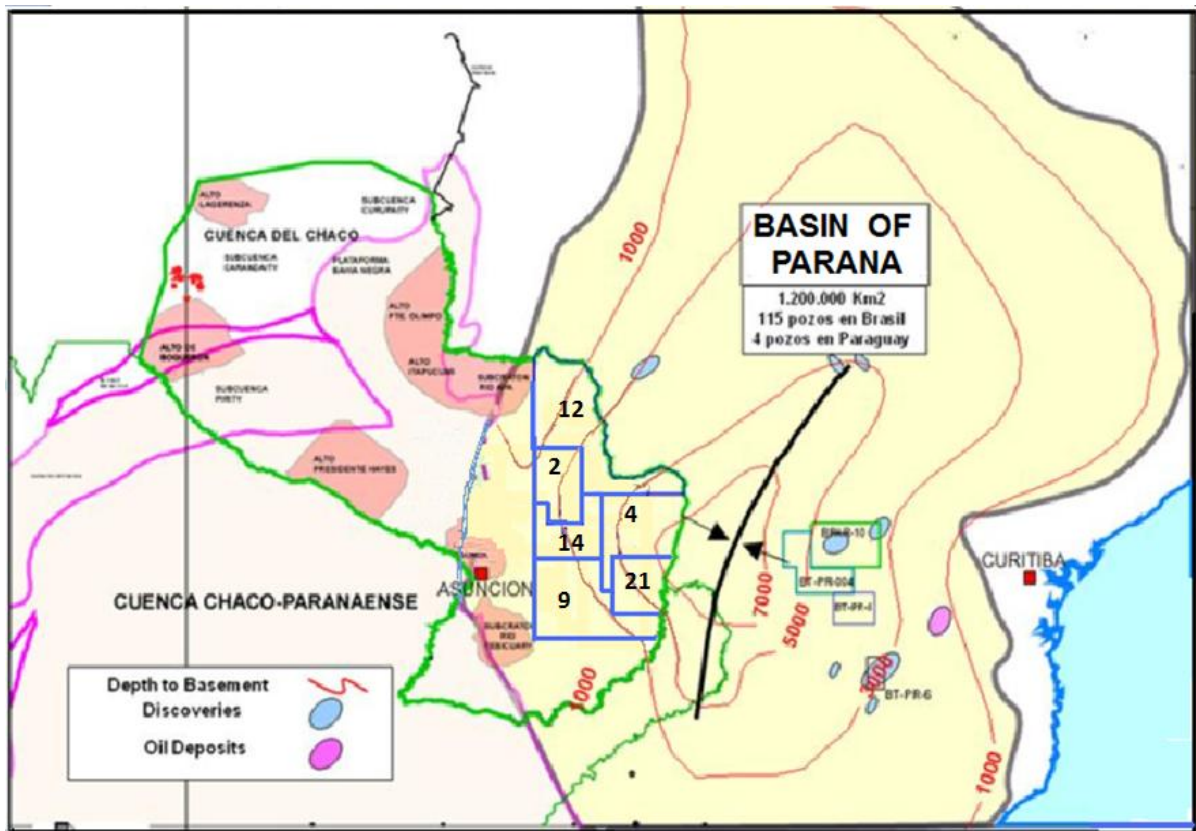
BASIN OF PARANA

1.200.000 Km2
115 pozos en Brasil
4 pozos en Paraguay

ALTO LAGERENZA
SUBCUENCA CURUPAYTY
CUENCA DEL CHACO
SUBCUENCA CARANDAYTY
PLATAFORMA BAHIA NEGRA
ALTO FTE. OLIMPO
ALTO DE BOQUERON
SUBCUENCA PIRITY
ALTO ITAPUCUMI
SUBCUENCA RIO APA
ALTO PRESIDENTE HAYES
CUENCA CHACO-PARANAENSE
ASUNCION
SUBCUENCA RIO TEBICUARY

1000
1000
7000
5000
7000
1000
1000

12
2
4
14
21
9

BT-PR-10
BT-PR-004
BT-PR-I
BT-PR-6
CURITIBA

Depth to Basement
Discoveries
Oil Deposits